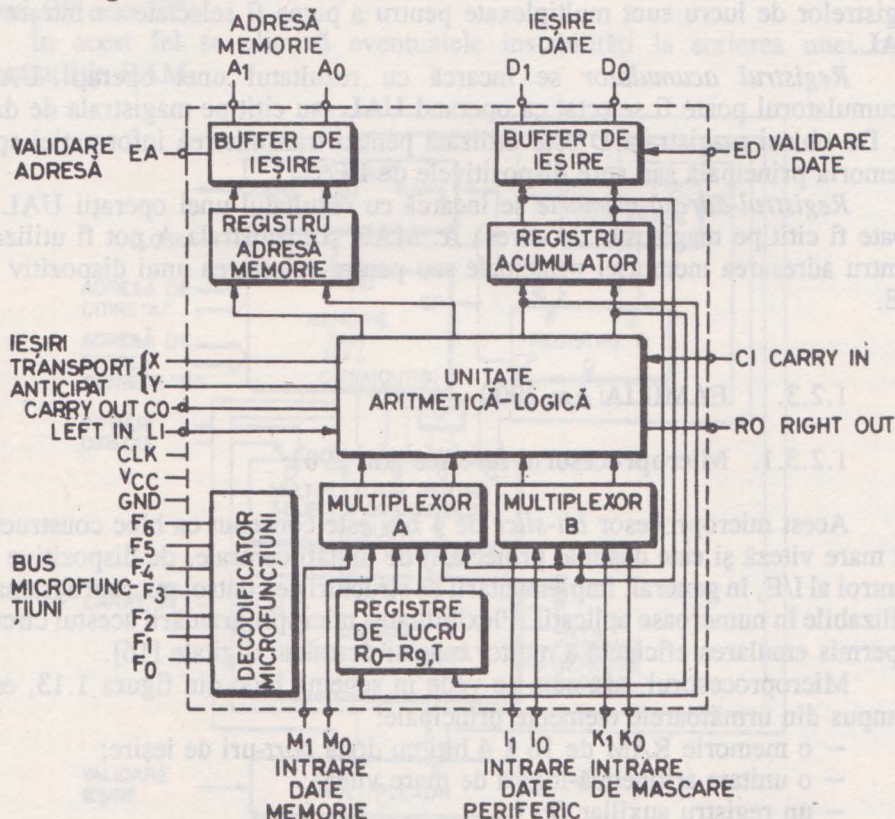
gistrelor de lucru sunt multiplexate pentru a putea fi selectate în intrare AL.

Registrul acumulator se încarcă cu rezultatul unei operații. Acumulatorul poate fi citit pe magistrala UAL sau pe magistrala de date. Registrul adresă memorie este utilizat pentru a adresa informația în memoria principală sau în dispozitivele de I/E.

Registrul adresă memorie se încarcă cu rezultatul unei operații UAL și poate fi citit pe magistrala de adrese. Registrele de lucru pot fi utilizate pentru adresarea memoriei sau pentru selectarea unui dispozitiv de I/E.

ADRESĂ MEMORIE
$A_1$ $A_0$
IEȘIRE DATE
$D_1$ $D_0$
VALIDARE ADRESĂ
EA
BUFFER DE IEȘIRE
BUFFER DE IEȘIRE
ED
VALIDARE DATE
REGISTRU ADRESĂ MEMORIE
REGISTRU ACUMULATOR
IEȘIRI TRANSPORT ANTICIPAT
X
Y
UNITATE ARITMETICĂ-LOGICĂ
CI CARRY IN
CARRY OUT CO
LEFT IN LI
RO RIGHT OUT
CLK
$V_{CC}$
GND
$F_6$
$F_5$
$F_4$
$F_3$
$F_2$
$F_1$
$F_0$
BUS MICROFUNCȚIUNI
DECODIFICATOR MICROFUNCȚIUNI
MULTIPLEXOR A
MULTIPLEXOR B
REGISTRE DE LUCRU $R_0$-$R_9$,T
$M_1$ $M_0$
INTRARE DATE MEMORIE
$I_1$ $I_0$
INTRARE DATE PERIFERIC
$K_1$ $K_0$
INTRARE DE MASCARE

1.2.3.
1.2.3.1.

Acest microprocesor ... este construit ... mare viteză și ...
... utilizabile în numeroase aplicații ...

Microprocesorul ... figura 1.13, ... compus din următoarele elemente principale:
– o memorie ... buffer-uri de ieșire;
– o unitate ...
– un registru auxiliar ...